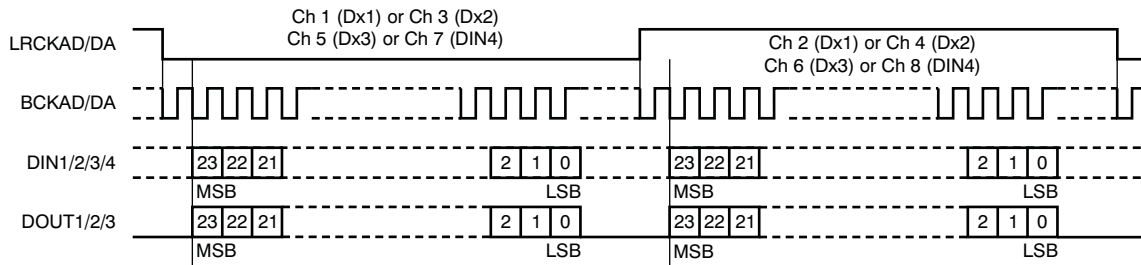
Ch 1 (Dx1) or Ch 3 (Dx2)
Ch 5 (Dx3) or Ch 7 (DIN4)

Ch 2 (Dx1) or Ch 4 (Dx2)
Ch 6 (Dx3) or Ch 8 (DIN4)

LRCKAD/DA

BCKAD/DA

DIN1/2/3/4

23 22 21 2 1 0 23 22 21 2 1 0

MSB LSB MSB LSB

DOUT1/2/3

23 22 21 2 1 0 23 22 21 2 1 0

MSB LSB MSB LSB